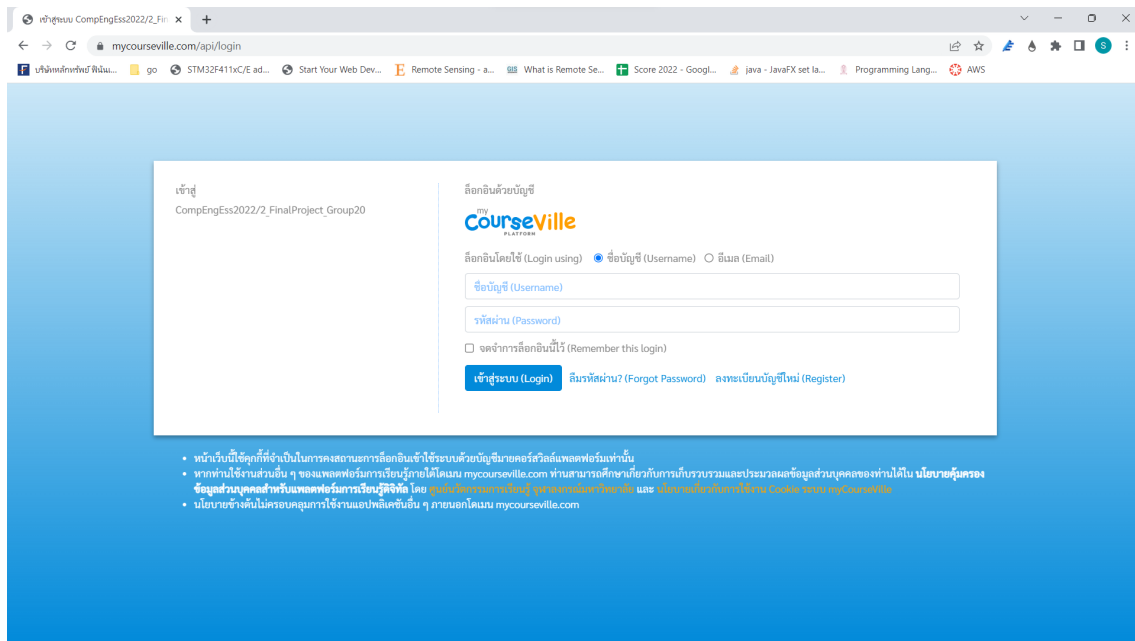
เข้าสู่ระบบ CompEngEss2022/2_Fin ×
+
mycourseville.com/api/login
บริษัทหลักทรัพย์ ฟิลิป... go STM32F411xC/E ad... Start Your Web Dev... Remote Sensing - a... What is Remote Se... Score 2022 - Googl... java - JavaFX set la... Programming Lang... AWS

เข้าสู่
CompEngEss2022/2_FinalProject_Group20

ล็อกอินด้วยบัญชี
my CourseVille PLATFORM
ล็อกอินโดยใช้ (Login using) ชื่อบัญชี (Username) อีเมล (Email)
ชื่อบัญชี (Username)
รหัสผ่าน (Password)
จดจำการล็อกอินนี้ไว้ (Remember this login)
เข้าสู่ระบบ (Login) ลืมรหัสผ่าน? (Forgot Password) ลงทะเบียนบัญชีใหม่ (Register)

• หน้าเว็บนี้ใช้คุกกี้ที่จำเป็นในการคงสถานะการล็อกอินเข้าใช้ระบบด้วยบัญชีมายคอร์สวิลล์แพลตฟอร์มเท่านั้น
• หากท่านใช้งานส่วนอื่น ๆ ของแพลตฟอร์มการเรียนรู้ภายใต้โดเมน mycourseville.com ท่านสามารถศึกษาเกี่ยวกับการเก็บรวบรวมและประมวลผลข้อมูลส่วนบุคคลของท่านได้ใน นโยบายคุ้มครองข้อมูลส่วนบุคคลสำหรับแพลตฟอร์มการเรียนรู้ดิจิทัล โดย ศูนย์นวัตกรรมการเรียนรู้ จุฬาลงกรณ์มหาวิทยาลัย และ นโยบายเกี่ยวกับการใช้งาน Cookie ระบบ myCourseVille
• นโยบายข้างต้นไม่ครอบคลุมการใช้งานแอปพลิเคชันอื่น ๆ ภายนอกโดเมน mycourseville.com